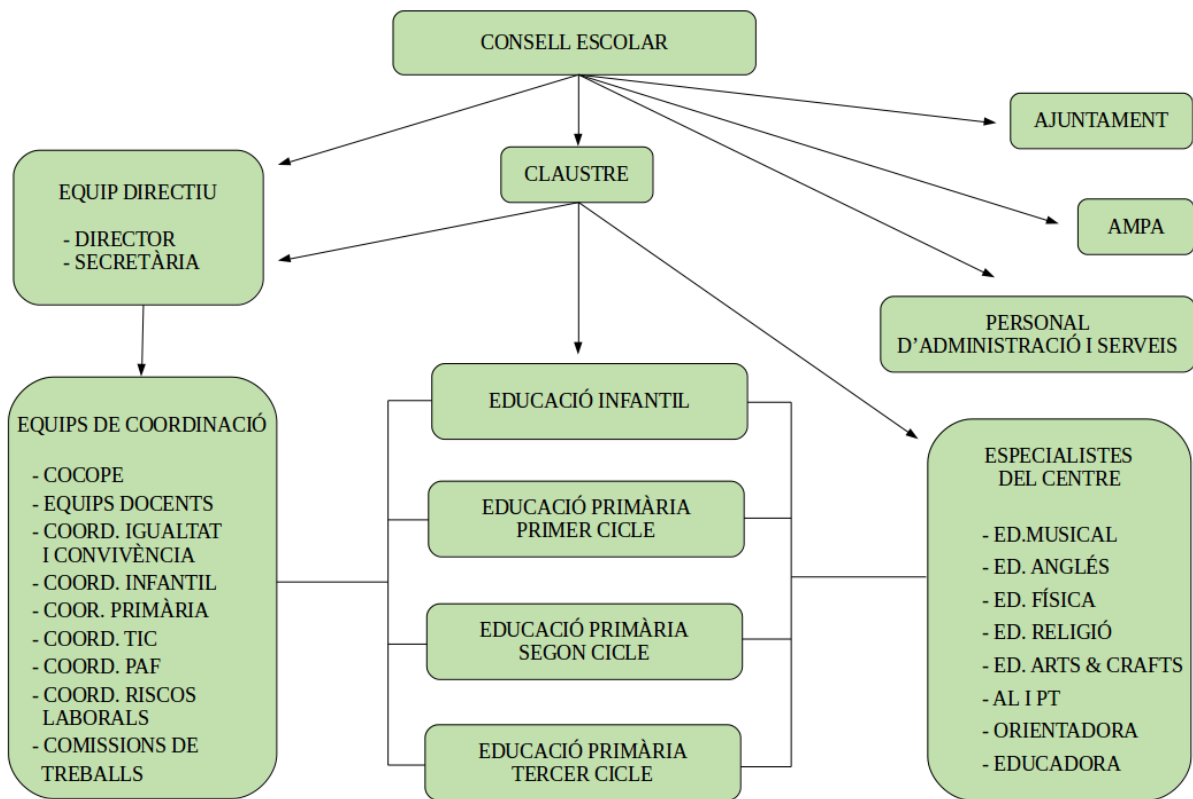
CONSELL ESCOLAR

EQUIP DIRECTIU

- DIRECTOR
- SECRETÀRIA

CLAUSTRE

AJUNTAMENT

AMPA

PERSONAL D'ADMINISTRACIÓ I SERVEIS

EQUIPS DE COORDINACIÓ

- COCOPE
- EQUIPS DOCENTS
- COORD. IGUALTAT I CONVIVÈNCIA
- COORD. INFANTIL
- COOR. PRIMÀRIA
- COORD. TIC
- COORD. PAF
- COORD. RISCOS LABORALS
- COMISSIONS DE TREBALLS

EDUCACIÓ INFANTIL

EDUCACIÓ PRIMÀRIA PRIMER CICLE

EDUCACIÓ PRIMÀRIA SEGON CICLE

EDUCACIÓ PRIMÀRIA TERCER CICLE

ESPECIALISTES DEL CENTRE

- ED.MUSICAL
- ED. ANGLÉS
- ED. FÍSICA
- ED. RELIGIÓ
- ED. ARTS & CRAFTS
- AL I PT
- ORIENTADORA
- EDUCADORA